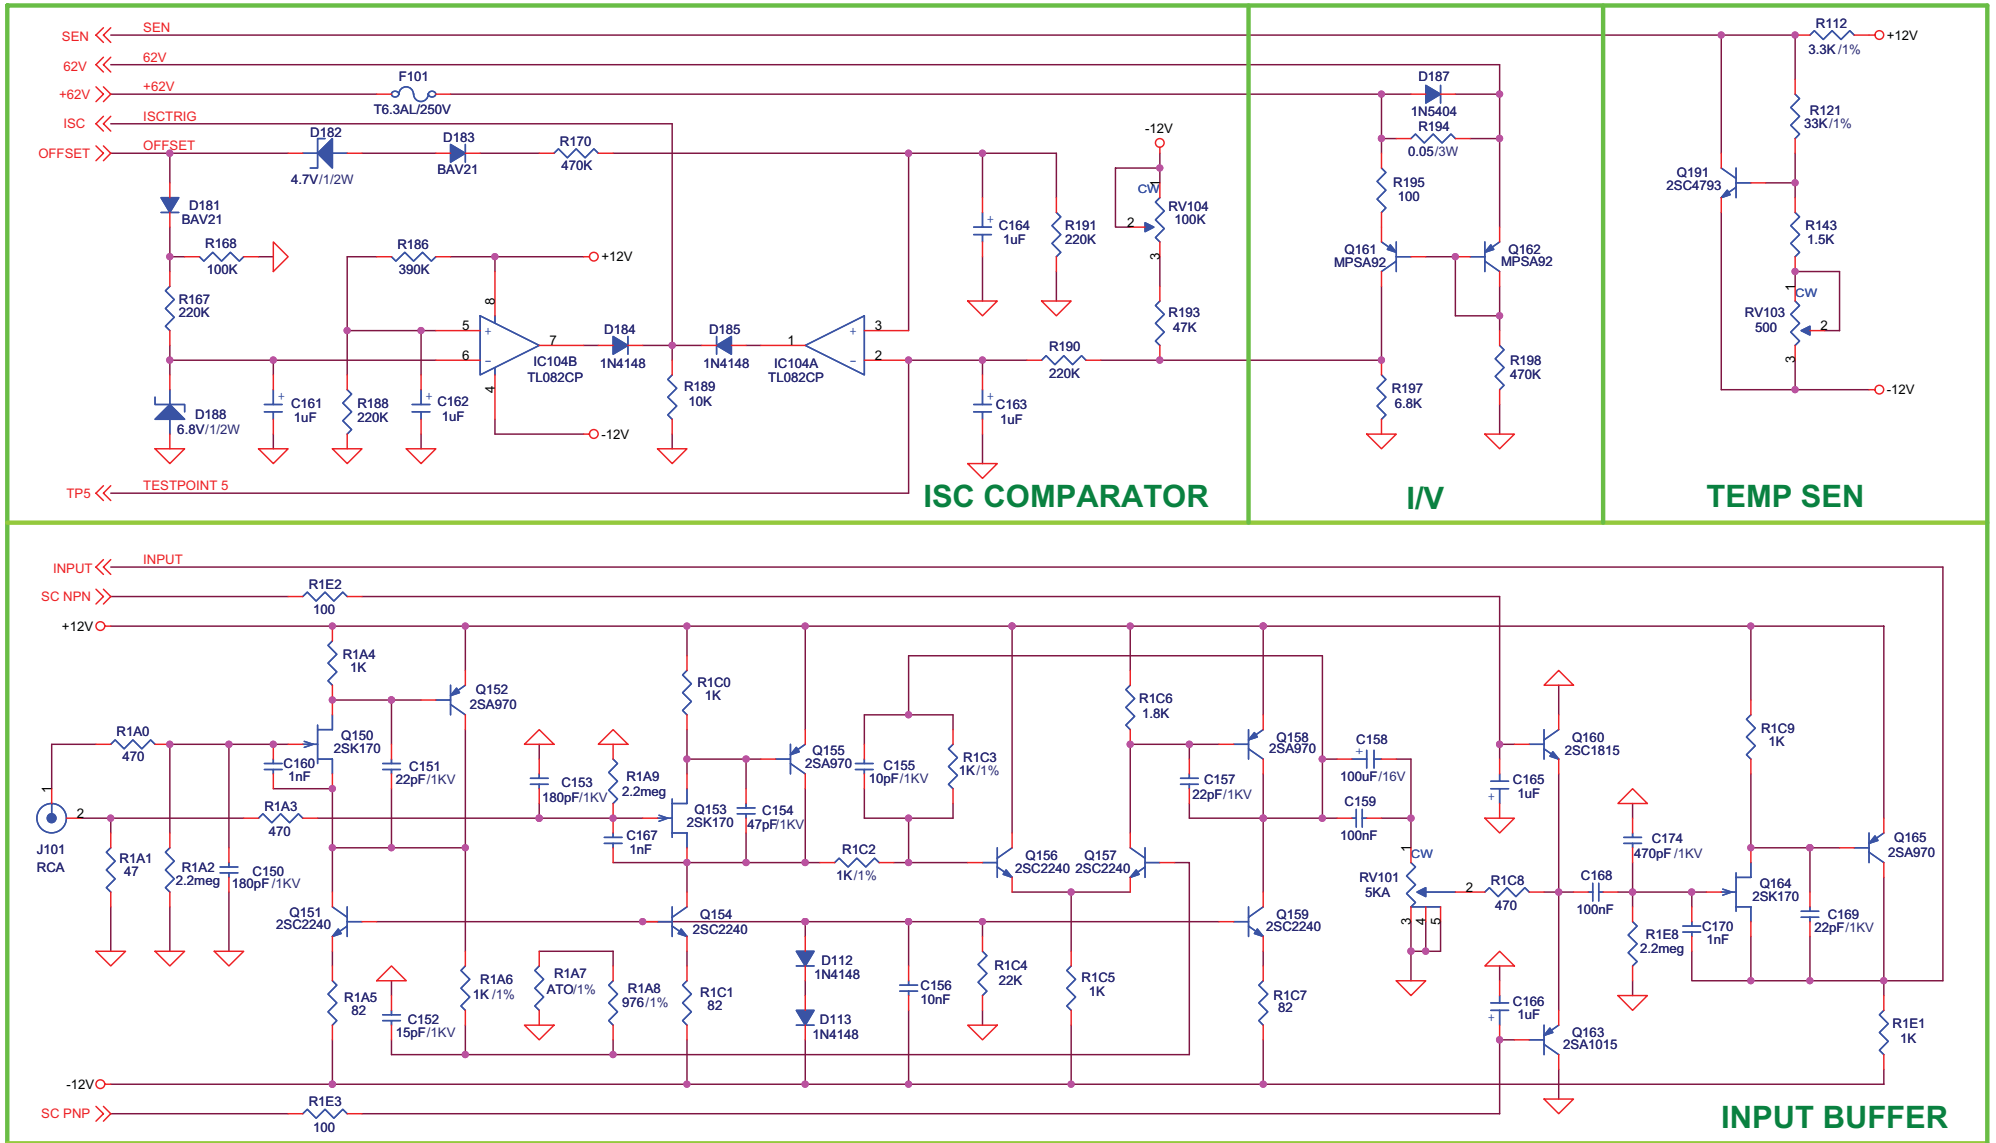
SEN
SEN
62V
62V
+62V
+62V
F101
T6.3AL/250V
ISC
ISCTRIG
OFFSET
OFFSET
D182
4.7V/1/2W
D183
BAV21
R170
470K
D181
BAV21
R168
100K
R167
220K
R186
390K
+12V
8
5
6
4
7
IC104B
TL082CP
D184
1N4148
D185
1N4148
1
IC104A
TL082CP
3
2
R189
10K
D188
6.8V/1/2W
C161
1uF
R188
220K
C162
1uF
-12V
TP5
TESTPOINT 5
C164
1uF
R191
220K
-12V
CW
2
RV104
100K
3
R193
47K
R190
220K
C163
1uF
ISC COMPARATOR
D187
1N5404
R194
0.05/3W
R195
100
Q161
MPSA92
Q162
MPSA92
R197
6.8K
R198
470K
I/V
R112
3.3K /1%
+12V
R121
33K/1%
Q191
2SC4793
R143
1.5K
1
CW
RV103
500
2
3
-12V
TEMP SEN
INPUT
INPUT
SC NPN
R1E2
100
+12V
R1A4
1K
Q152
2SA970
R1A0
470
Q150
2SK170
C160
1nF
C151
22pF/1KV
1
J101
RCA
2
R1A3
470
R1A1
47
R1A2
2.2meg
C150
180pF/1KV
Q151
2SC2240
R1A5
82
C152
15pF/1KV
R1A6
1K /1%
R1A7
ATO/1%
R1A8
976/1%
C153
180pF/1KV
R1A9
2.2meg
C167
1nF
R1C0
1K
Q153
2SK170
C154
47pF/1KV
Q155
2SA970
Q154
2SC2240
R1C1
82
D112
1N4148
D113
1N4148
C155
10pF/1KV
R1C3
1K/1%
R1C2
1K/1%
C156
10nF
R1C4
22K
Q156
2SC2240
Q157
2SC2240
R1C5
1K
R1C6
1.8K
Q158
2SA970
C157
22pF/1KV
C158
100uF/16V
C159
100nF
Q159
2SC2240
R1C7
82
1
CW
RV101
5KA
3
4
5
2
R1C8
470
Q160
2SC1815
C165
1uF
C166
1uF
Q163
2SA1015
C168
100nF
C174
470pF /1KV
R1E8
2.2meg
C170
1nF
R1C9
1K
Q164
2SK170
C169
22pF/1KV
Q165
2SA970
R1E1
1K
-12V
SC PNP
R1E3
100
INPUT BUFFER